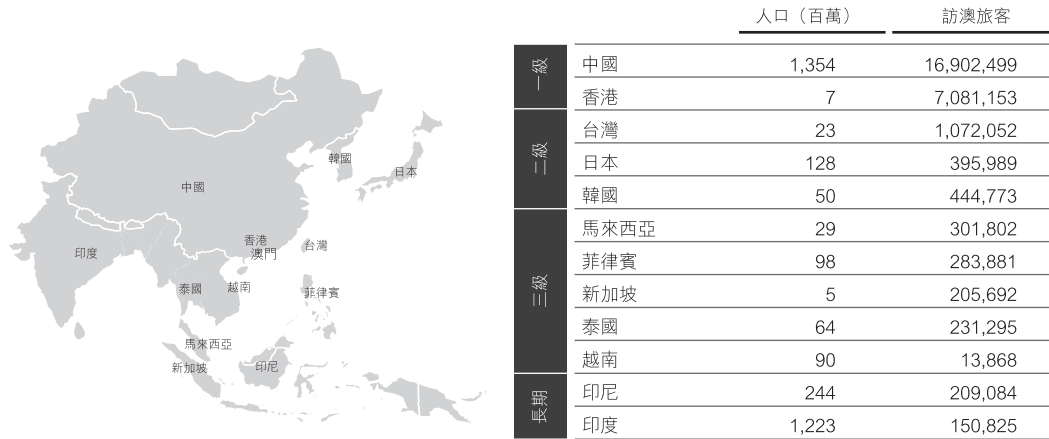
韓國
日本
中國
香港
澳門
台灣
印度
泰國
越南
菲律賓
馬來西亞
新加坡
印尼

| | | 人口（百萬） | 訪澳旅客 |
|---|---|---|---|
| 一級 | 中國 | 1,354 | 16,902,499 |
| | 香港 | 7 | 7,081,153 |
| 二級 | 台灣 | 23 | 1,072,052 |
| | 日本 | 128 | 395,989 |
| | 韓國 | 50 | 444,773 |
| 三級 | 馬來西亞 | 29 | 301,802 |
| | 菲律賓 | 98 | 283,881 |
| | 新加坡 | 5 | 205,692 |
| | 泰國 | 64 | 231,295 |
| | 越南 | 90 | 13,868 |
| 長期 | 印尼 | 244 | 209,084 |
| | 印度 | 1,223 | 150,825 |